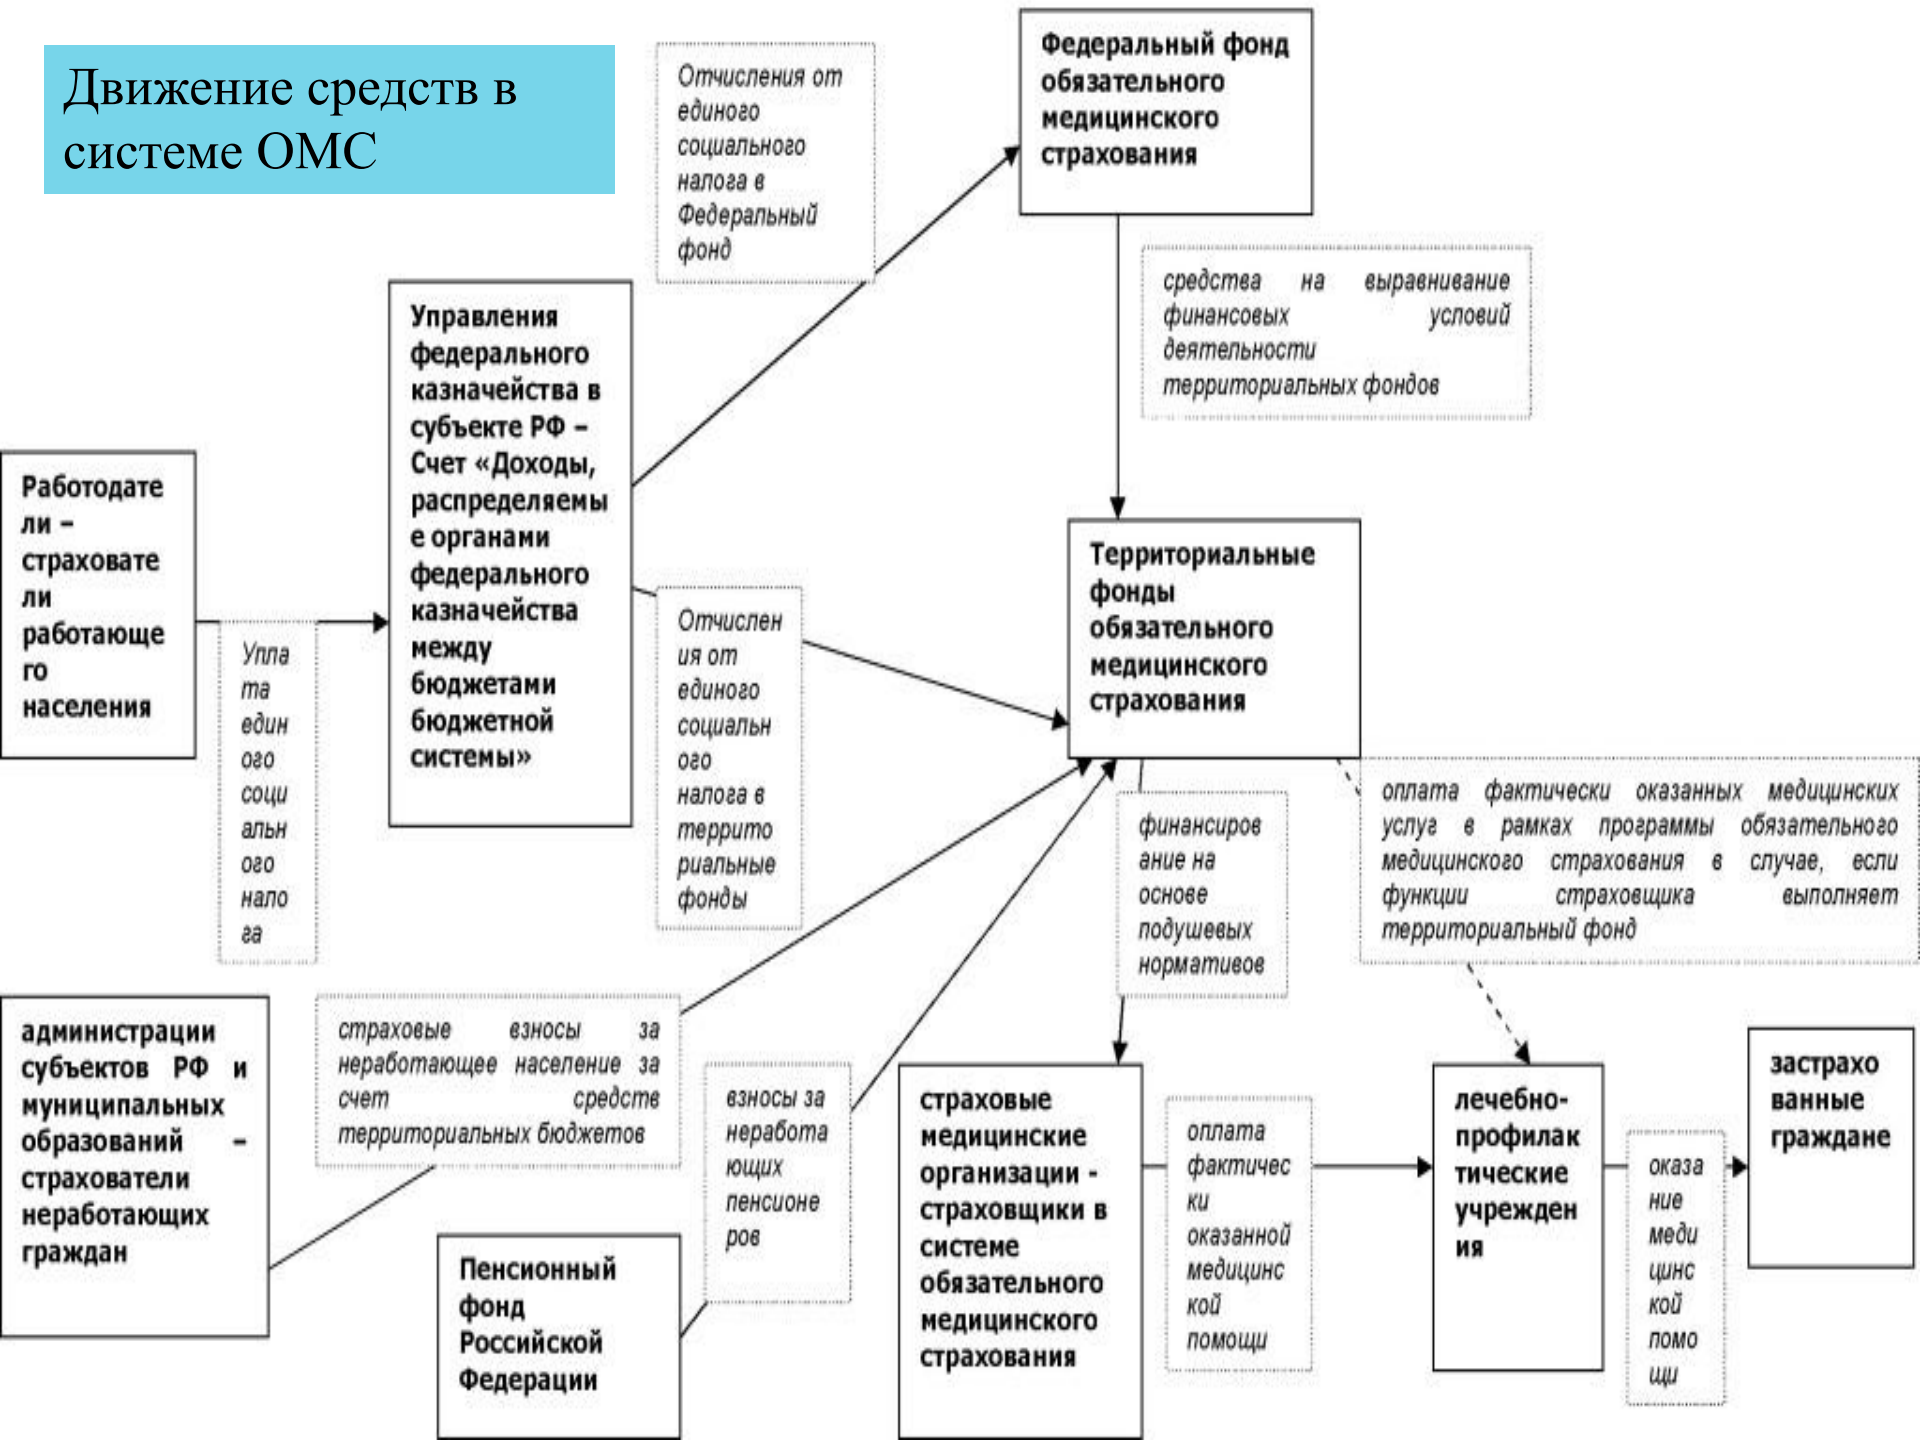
Движение средств в системе ОМС

Отчисления от единого социального налога в Федеральный фонд

Федеральный фонд обязательного медицинского страхования

средства на выравнивание финансовых условий деятельности территориальных фондов

Управления федерального казначейства в субъекте РФ – Счет «Доходы, распределяемые органами федерального казначейства между бюджетами бюджетной системы»

Работодатели – страхователи работающего населения

Уплата единого социального налога

Отчисления от единого социального налога в территориальные фонды

Территориальные фонды обязательного медицинского страхования

финансирование на основе подушевых нормативов

оплата фактически оказанных медицинских услуг в рамках программы обязательного медицинского страхования в случае, если функции страховщика выполняет территориальный фонд

администрации субъектов РФ и муниципальных образований – страхователи неработающих граждан

страховые взносы за неработающее население за счет средств территориальных бюджетов

взносы за неработающих пенсионеров

Пенсионный фонд Российской Федерации

страховые медицинские организации - страховщики в системе обязательного медицинского страхования

оплата фактически оказанной медицинской помощи

лечебно-профилактические учреждения

оказание медицинской помощи

застрахованные граждане